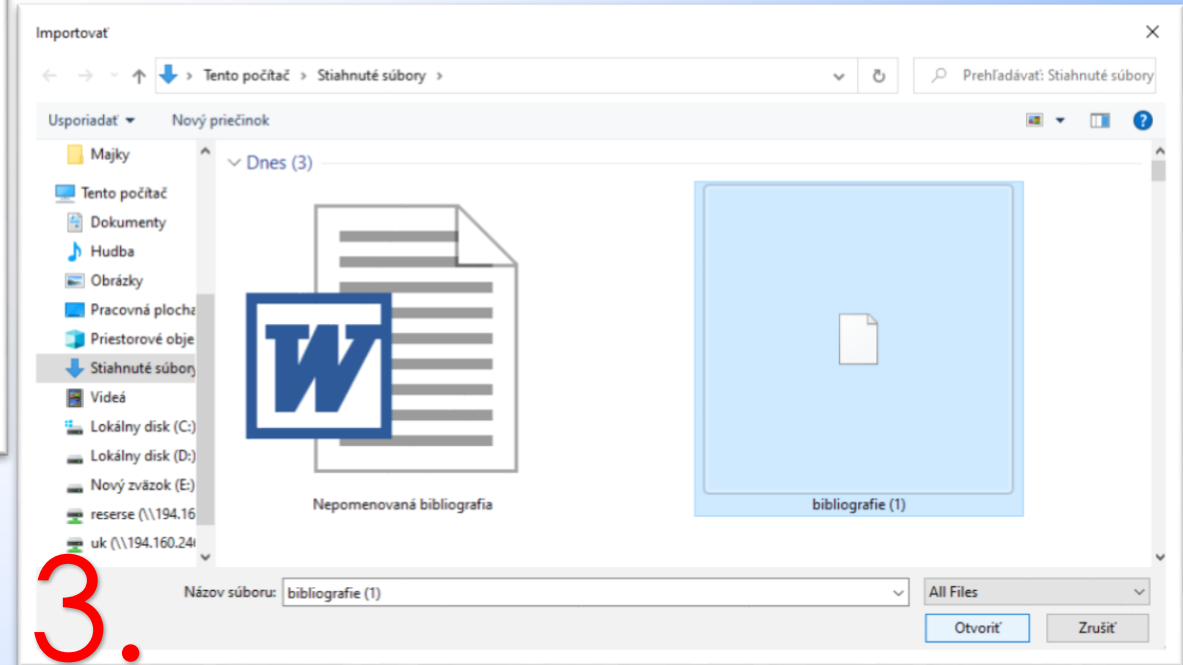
Importovať

Tento počítač > Stiahnuté súbory >

Prehľadávať: Stiahnuté súbory

Usporiadať ▾ Nový priečinok

Majky
Tento počítač
Dokumenty
Hudba
Obrázky
Pracovná plocha
Priestorové obje
Stiahnuté súbory
Videá
Lokálny disk (C:)
Lokálny disk (D:)
Nový zväzok (E:)
reserse (\\194.16
uk (\\194.160.24

Dnes (3)

Nepomenovaná bibliografia

bibliografie (1)

Názov súboru: bibliografie (1)

All Files

Otvoriť Zrušiť

3.